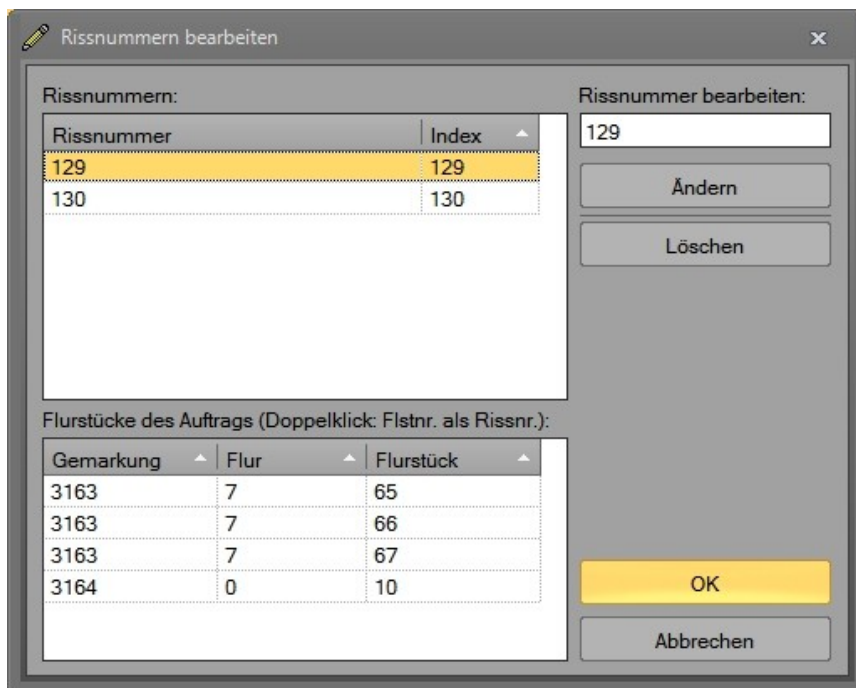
Rissnummern bearbeiten

Rissnummern:

| Rissnummer | Index |
|---|---|
| 129 | 129 |
| 130 | 130 |

Rissnummer bearbeiten:

129

Ändern

Löschen

Flurstücke des Auftrags (Doppelklick: Flstnr. als Rissnr.):

| Gemarkung | Flur | Flurstück |
|---|---|---|
| 3163 | 7 | 65 |
| 3163 | 7 | 66 |
| 3163 | 7 | 67 |
| 3164 | 0 | 10 |

OK

Abbrechen